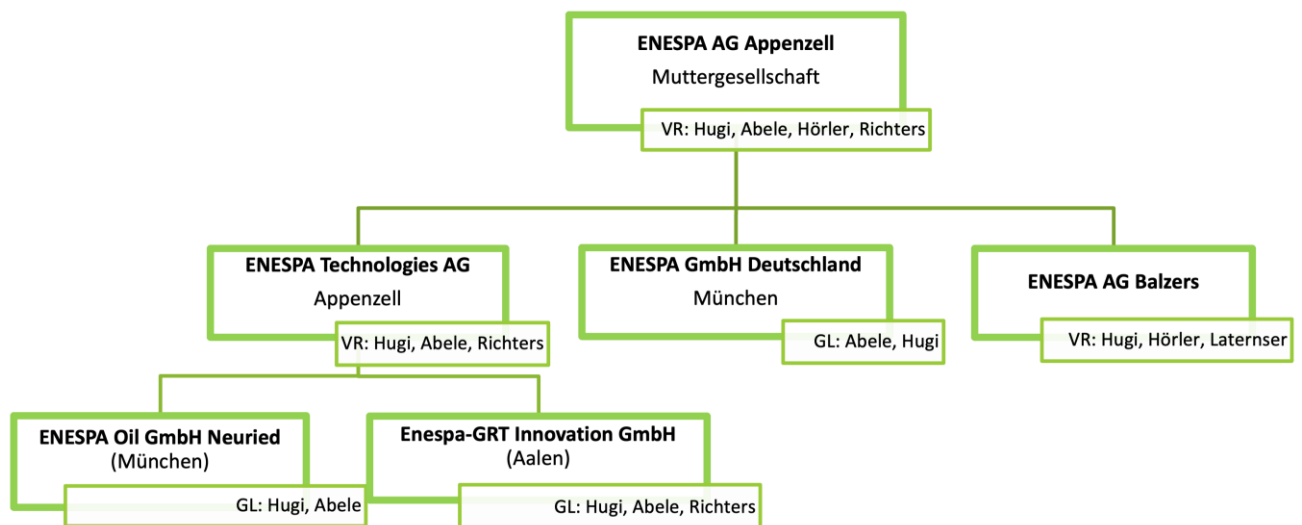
ENESPA AG Appenzell
Muttergesellschaft
VR: Hugi, Abele, Hörler, Richters

ENESPA Technologies AG
Appenzell
VR: Hugi, Abele, Richters

ENESPA GmbH Deutschland
München
GL: Abele, Hugi

ENESPA AG Balzers
VR: Hugi, Hörler, Laternser

ENESPA Oil GmbH Neuried
(München)
GL: Hugi, Abele

Enespa-GRT Innovation GmbH
(Aalen)
GL: Hugi, Abele, Richters